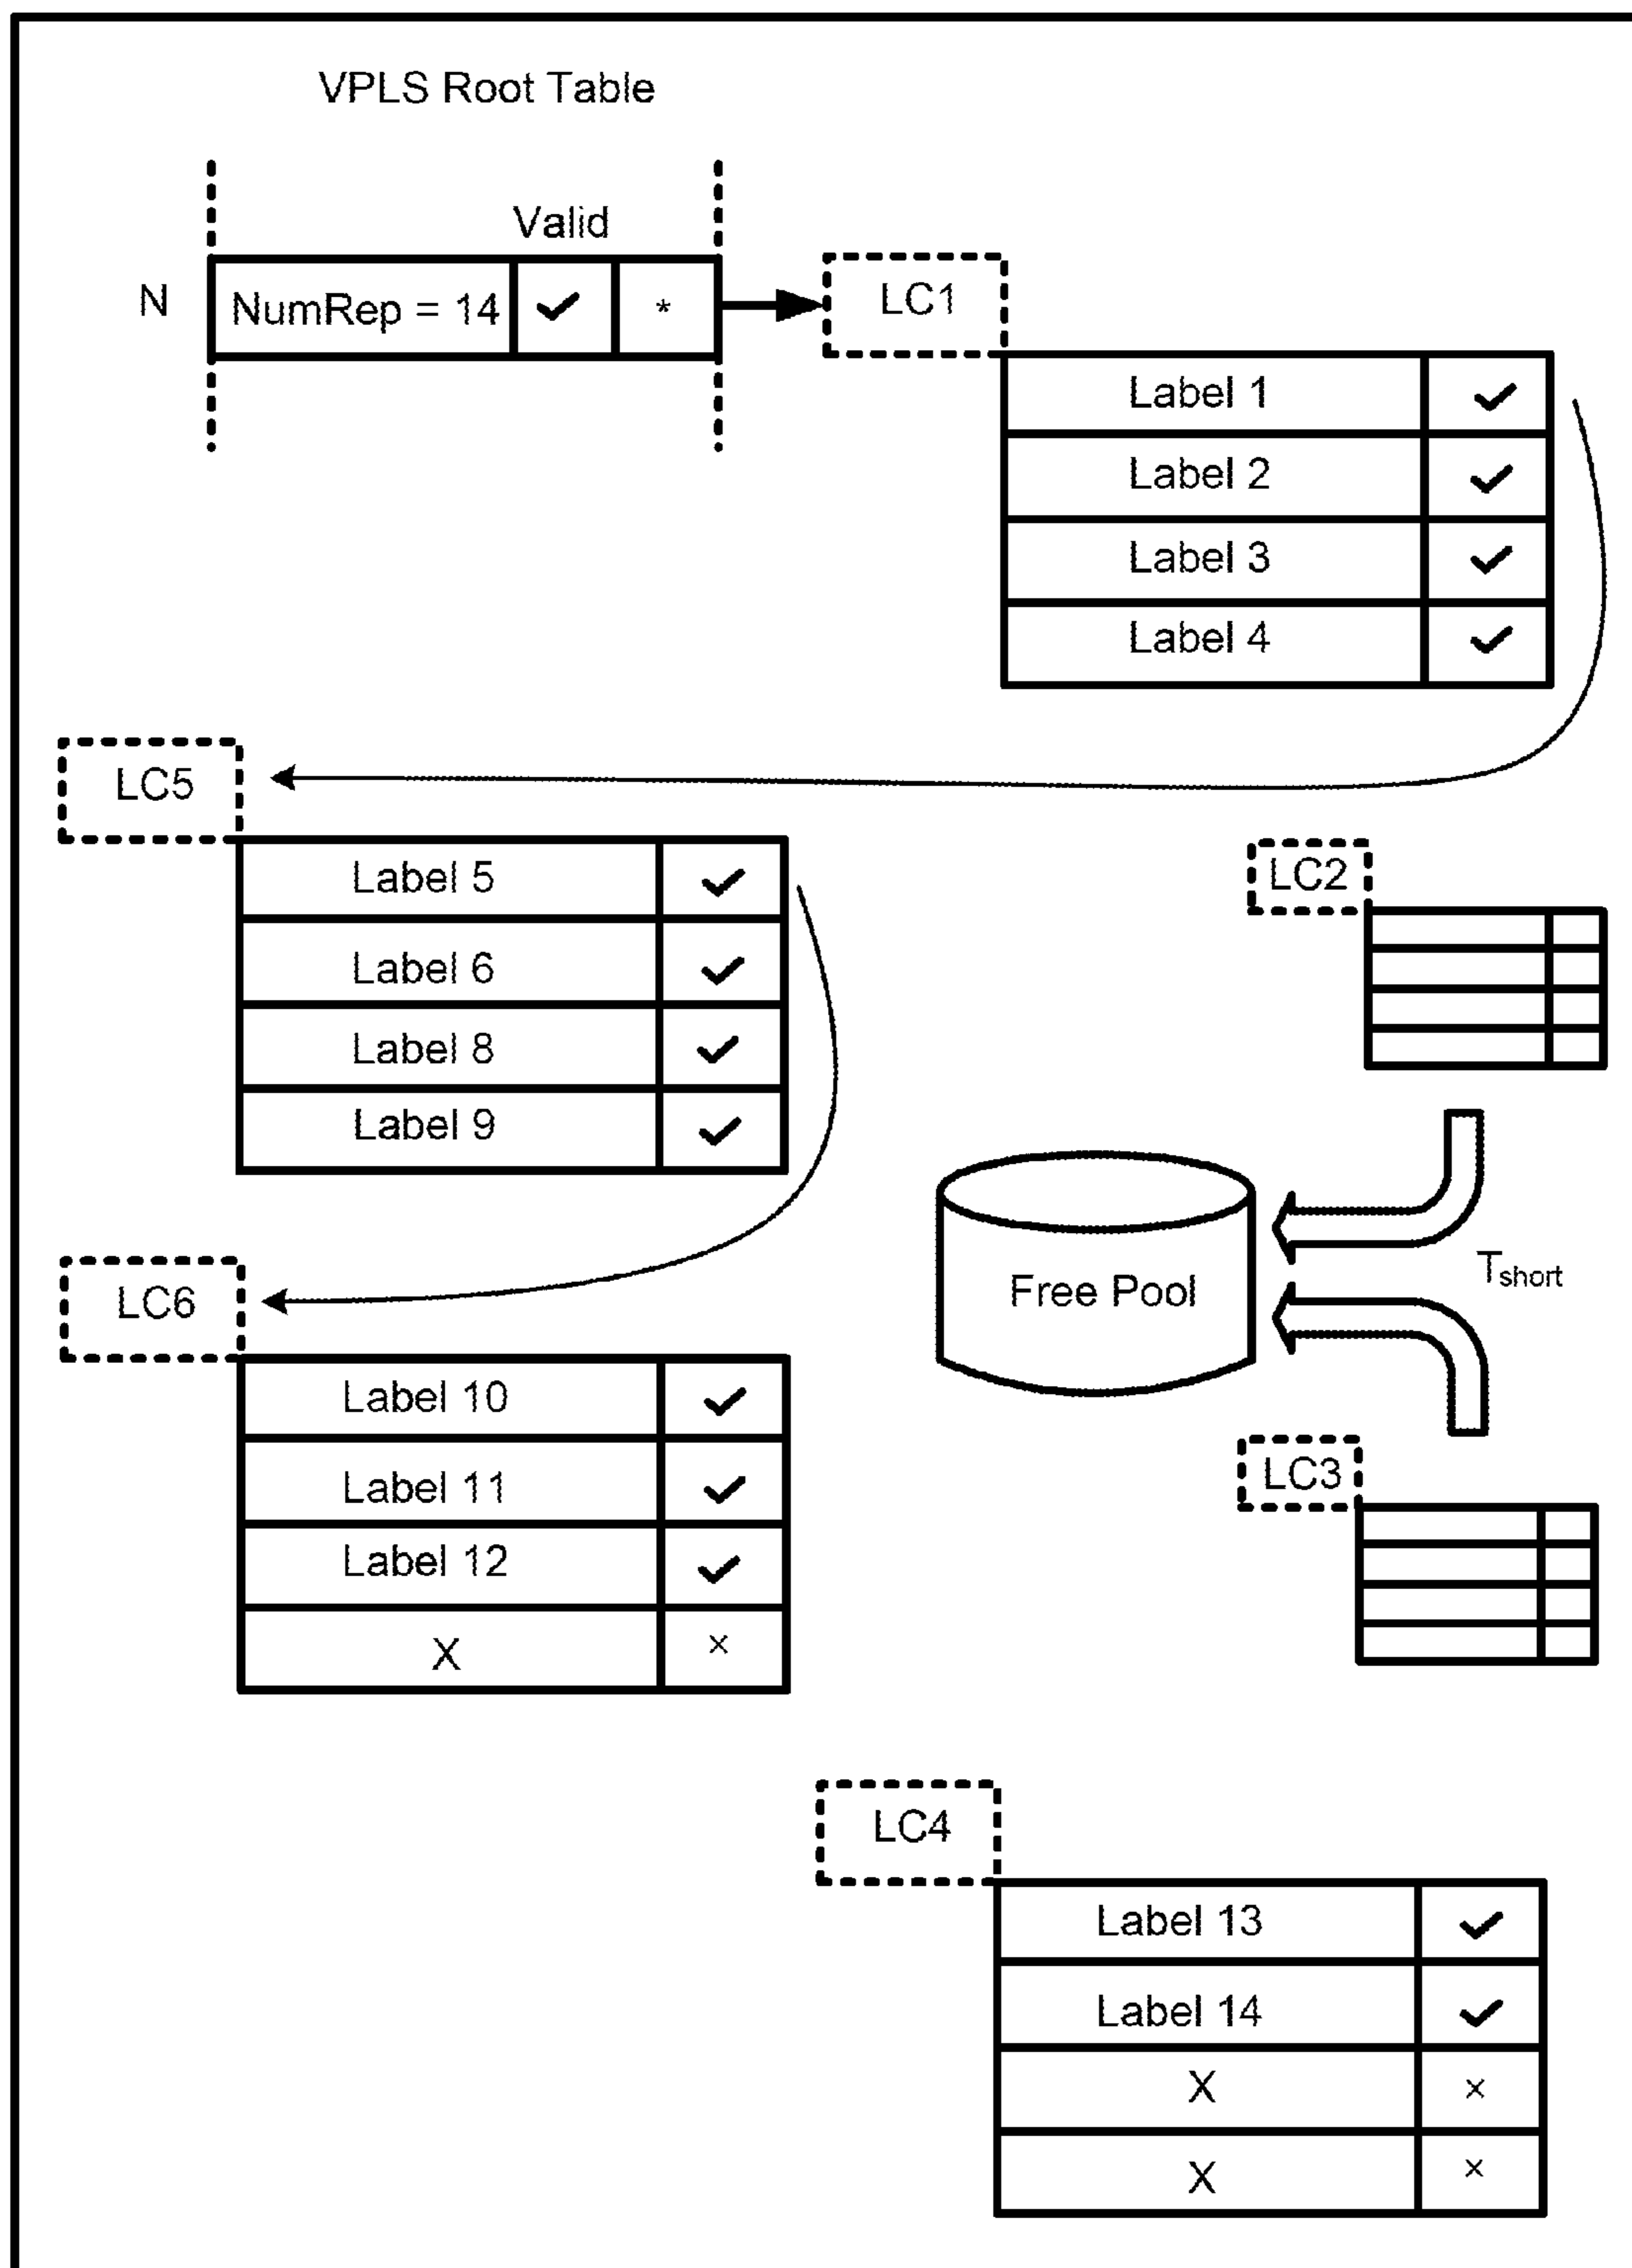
VPLS Root Table

Valid

N

| NumRep = 14 | ✓ | * |
|---|---|---|

LC1

| Label 1 | ✓ |
|---|---|
| Label 2 | ✓ |
| Label 3 | ✓ |
| Label 4 | ✓ |

LC5

| Label 5 | ✓ |
|---|---|
| Label 6 | ✓ |
| Label 8 | ✓ |
| Label 9 | ✓ |

LC2

Free Pool

$T_{short}$

LC6

| Label 10 | ✓ |
|---|---|
| Label 11 | ✓ |
| Label 12 | ✓ |
| X | × |

LC3

LC4

| Label 13 | ✓ |
|---|---|
| Label 14 | ✓ |
| X | × |
| X | × |